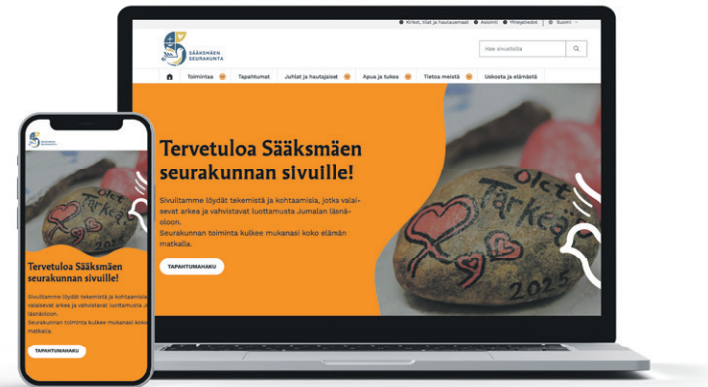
Kirkot, tilat ja hautausmaat  Asiointi  Yhteystiedot  Suomi

SÄÄKSMÄEN SEURAKUNTA

Hae sivustolta

Toimintaa  Tapahtumat  Juhlat ja hautajaiset  Apua ja tukea  Tietoa meistä  Uskosta ja elämästä

Tervetuloa Sääksmäen seurakunnan sivuille!

Sivuiltamme löydät tekemistä ja kohtaamisia, jotka valaisevat arkea ja vahvistavat luottamusta Jumalan läsnäoloon.
Seurakunnan toiminta kulkee mukanasi koko elämän matkalla.

TAPAHTUMAHAKU

Olet Tärkeä
2025

SÄÄKSMÄEN SEURAKUNTA

Tervetuloa Sääksmäen seurakunnan sivuille!

Sivuiltamme löydät tekemistä ja kohtaamisia, jotka valaisevat arkea ja vahvistavat luottamusta Jumalan läsnäoloon.
Seurakunnan toiminta kulkee mukanasi koko elämän matkalla.

TAPAHTUMAHAKU